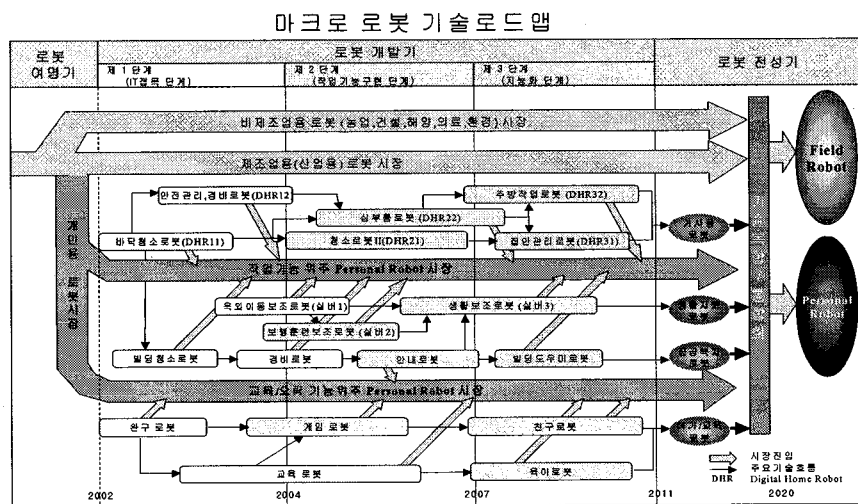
마크로 로봇 기술로드맵

로봇 여명기

로봇 개발기

제 1 단계 (IT접목 단계)

제 2 단계 (작업기능구현 단계)

제 3 단계 (지능화 단계)

로봇 전성기

비제조업용로봇(농업,건설,해양,의료,환경) 시장

제조업용(산업용) 로봇 시장

Field Robot

개인용 로봇시장

안전관리,경비로봇(DHR12)

심부름로봇(DHR22)

주방작업로봇(DHR32)

바닥청소로봇(DHR11)

청소로봇II(DHR21)

집안관리로봇(DHR31)

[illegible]

작업기능 위주 Personal Robot 시장

옥외이동보조로봇(실버1)

생활보조로봇(실버3)

보행훈련보조로봇(실버2)

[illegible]

Personal Robot

빌딩청소로봇

경비로봇

안내로봇

빌딩도우미로봇

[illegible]

교육/오락 기능위주 Personal Robot 시장

완구로봇

게임로봇

친구로봇

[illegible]

교육로봇

육아로봇

시장진입

주요기술흐름

DHR Digital Home Robot

2002

2004

2007

2011

2020